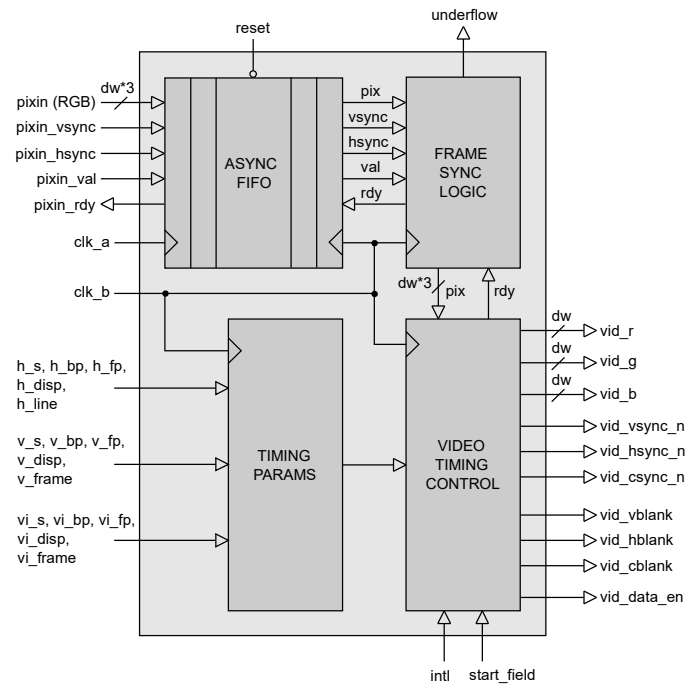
reset

underflow

dw*3

pixin (RGB)

pixin_vsync

pixin_hsync

pixin_val

pixin_rdy

clk_a

ASYNC FIFO

pix

vsync

hsync

val

rdy

FRAME SYNC LOGIC

dw*3

pix

rdy

clk_b

h_s, h_bp, h_fp, h_disp, h_line

v_s, v_bp, v_fp, v_disp, v_frame

vi_s, vi_bp, vi_fp, vi_disp, vi_frame

TIMING PARAMS

VIDEO TIMING CONTROL

dw

vid_r

dw

vid_g

dw

vid_b

vid_vsync_n

vid_hsync_n

vid_csync_n

vid_vblank

vid_hblank

vid_cblank

vid_data_en

intl

start_field